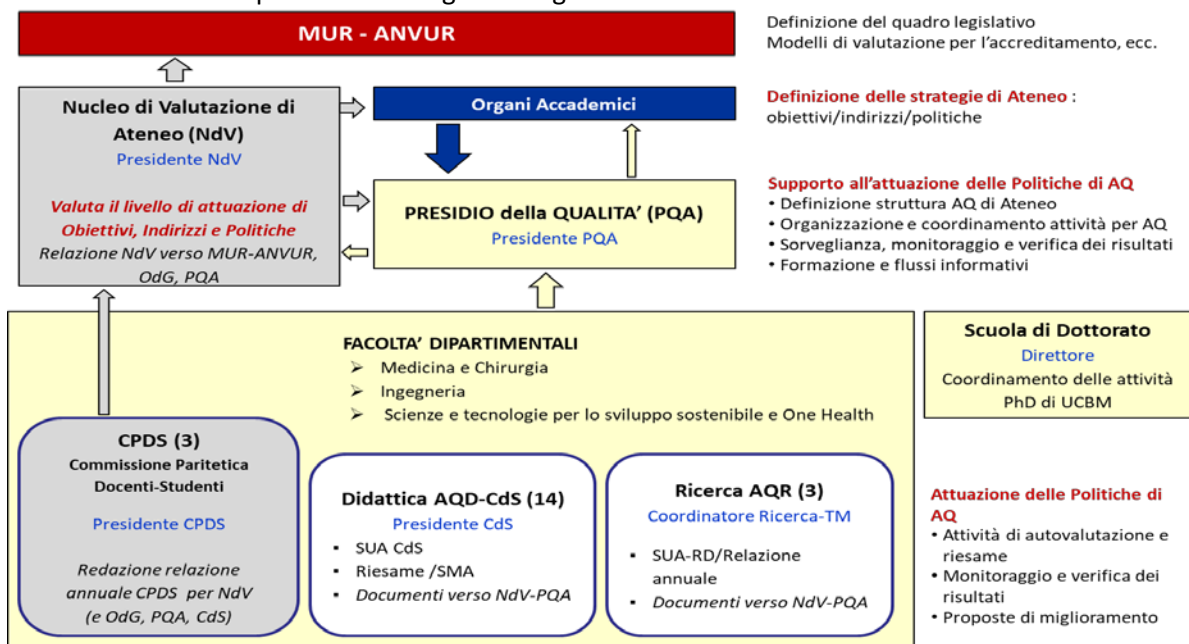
MUR - ANVUR

Definizione del quadro legislativo
Modelli di valutazione per l'accreditamento, ecc.

Nucleo di Valutazione di Ateneo (NdV)
Presidente NdV

Valuta il livello di attuazione di Obiettivi, Indirizzi e Politiche
Relazione NdV verso MUR-ANVUR, OdG, PQA

Organi Accademici

Definizione delle strategie di Ateneo : obiettivi/indirizzi/politiche

PRESIDIO della QUALITA' (PQA)
Presidente PQA

Supporto all'attuazione delle Politiche di AQ
• Definizione struttura AQ di Ateneo
• Organizzazione e coordinamento attività per AQ
• Sorveglianza, monitoraggio e verifica dei risultati
• Formazione e flussi informativi

FACOLTA' DIPARTIMENTALI
➢ Medicina e Chirurgia
➢ Ingegneria
➢ Scienze e tecnologie per lo sviluppo sostenibile e One Health

Scuola di Dottorato
Direttore
Coordinamento delle attività PhD di UCBM

CPDS (3)
Commissione Paritetica Docenti-Studenti
Presidente CPDS

Redazione relazione annuale CPDS per NdV (e OdG, PQA, CdS)

Didattica AQD-CdS (14)
Presidente CdS
• SUA CdS
• Riesame /SMA
• Documenti verso NdV-PQA

Ricerca AQR (3)
Coordinatore Ricerca-TM
• SUA-RD/Relazione annuale
• Documenti verso NdV-PQA

Attuazione delle Politiche di AQ
• Attività di autovalutazione e riesame
• Monitoraggio e verifica dei risultati
• Proposte di miglioramento